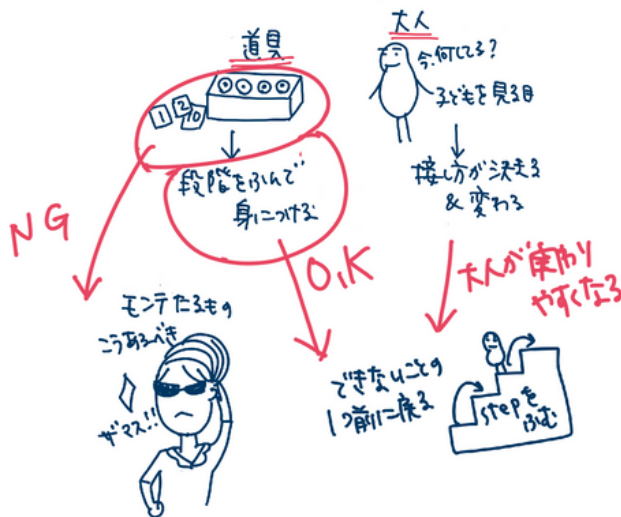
道具

大人

今何してる?

子どもを見る目

1
2
10

段階をふんで
身につける

接し方が決まる
& 変わる

NG

O.K

大人が余裕
やすくなる

モンテたるもの
こうあるべき

ザマス!!

できないことの
1つ前に戻る

stepをふむ